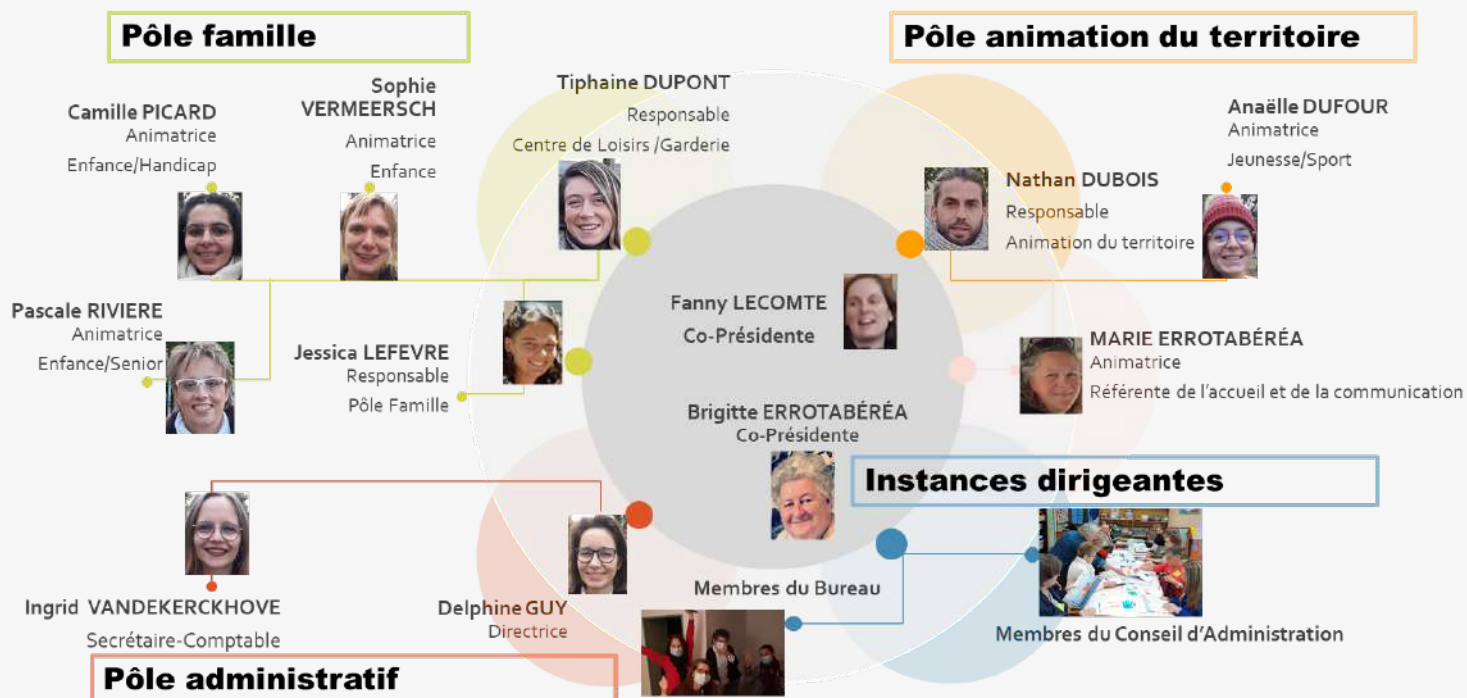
Pôle famille

Pôle animation du territoire

Camille PICARD
Animatrice
Enfance/Handicap

Sophie VERMEERSCH
Animatrice
Enfance

Tiphaine DUPONT
Responsable
Centre de Loisirs /Garderie

Anaëlle DUFOUR
Animatrice
Jeunesse/Sport

Nathan DUBOIS
Responsable
Animation du territoire

Pascale RIVIERE
Animatrice
Enfance/Senior

Fanny LECOMTE
Co-Présidente

Jessica LEFEVRE
Responsable
Pôle Famille

MARIE ERROTABÉRÉA
Animatrice
Référente de l'accueil et de la communication

Brigitte ERROTABÉRÉA
Co-Présidente

Instances dirigeantes

Ingrid VANDEKERCKHOVE
Secrétaire-Comptable

Delphine GUY
Directrice

Membres du Bureau

Membres du Conseil d'Administration

Pôle administratif